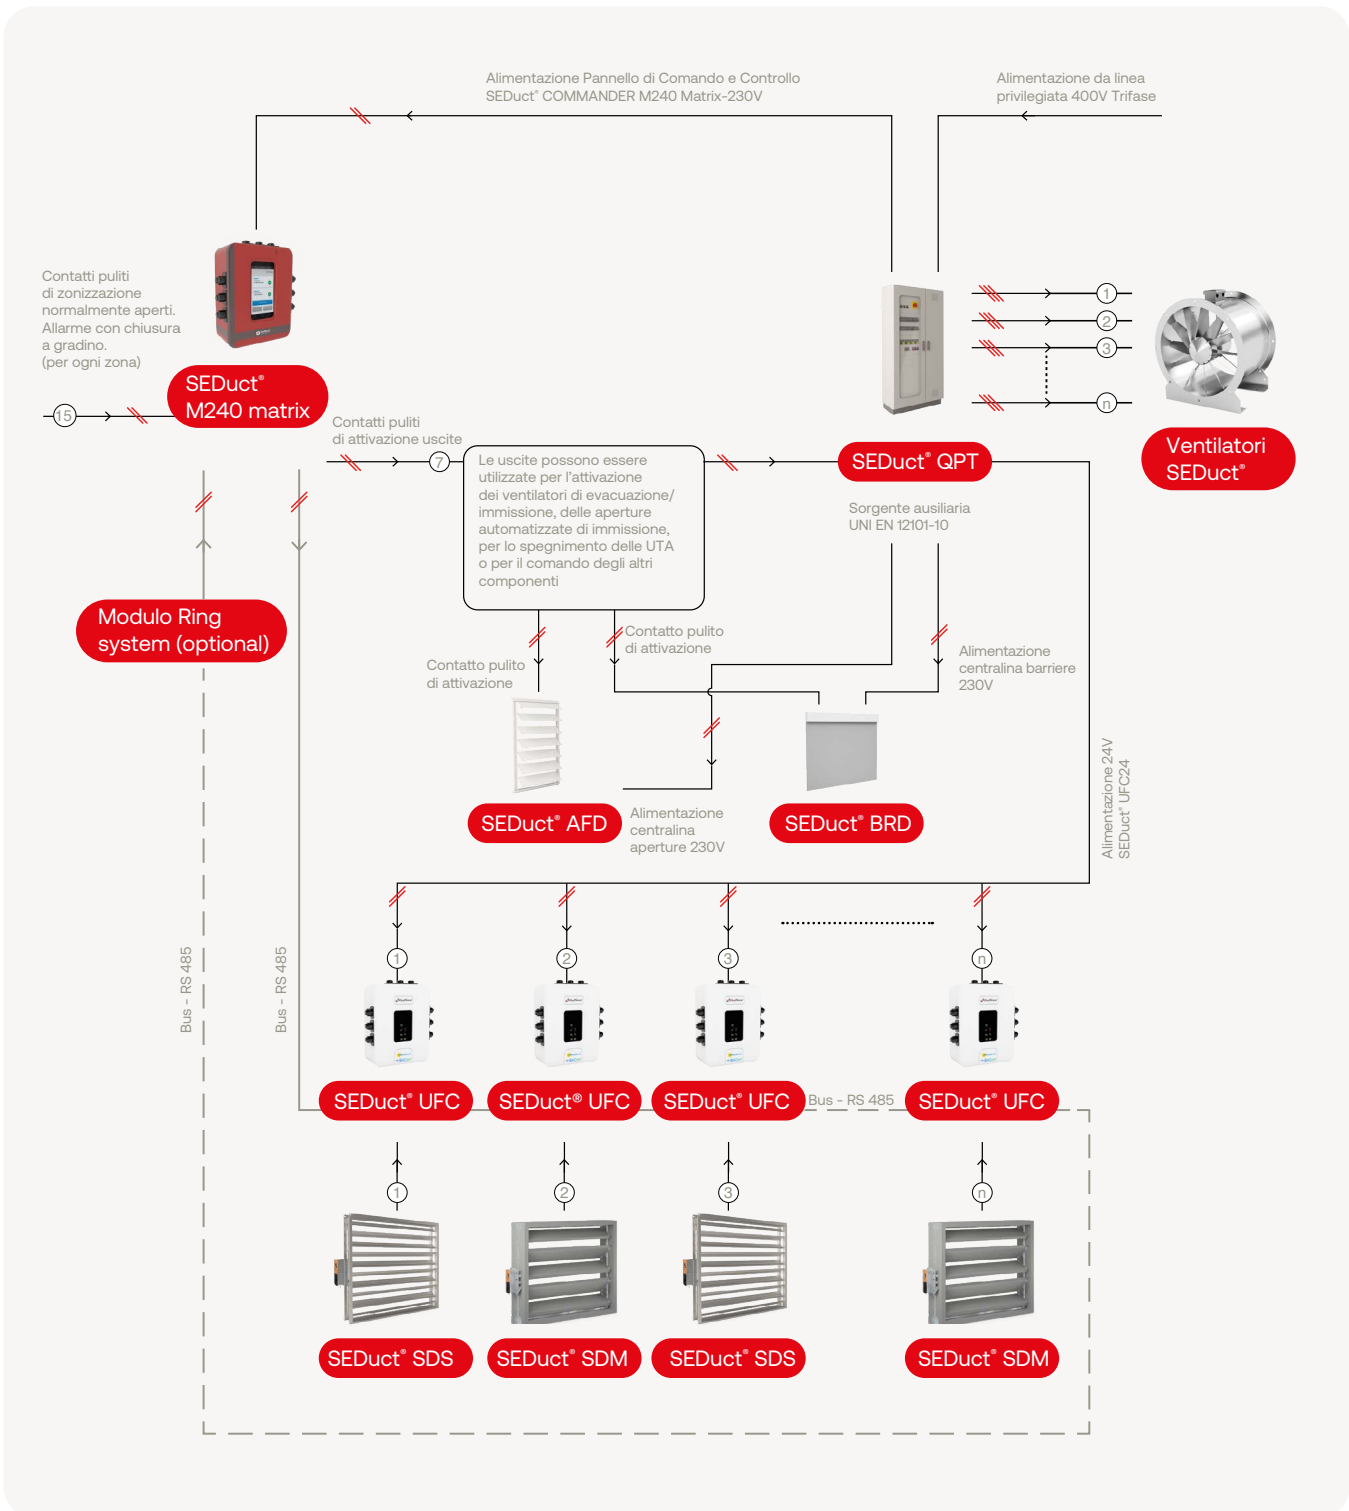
Alimentazione Pannello di Comando e Controllo SEDuct® COMMANDER M240 Matrix-230V

Alimentazione da linea privilegiata 400V Trifase

Contatti puliti di zonizzazione normalmente aperti. Allarme con chiusura a gradino. (per ogni zona)

SEDuct® M240 matrix

15

Contatti puliti di attivazione uscite

7

Le uscite possono essere utilizzate per l'attivazione dei ventilatori di evacuazione/ immissione, delle aperture automatizzate di immissione, per lo spegnimento delle UTA o per il comando degli altri componenti

SEDuct® QPT

1
2
3
n

Ventilatori SEDuct®

Sorgente ausiliaria UNI EN 12101-10

Modulo Ring system (optional)

Contatto pulito di attivazione

Contatto pulito di attivazione

Alimentazione centralina barriere 230V

SEDuct® AFD

Alimentazione centralina aperture 230V

SEDuct® BRD

Alimentazione 24V SEDuct® UFC24

Bus - RS 485

Bus - RS 485

1
2
3
n

SEDuct® UFC

SEDuct® UFC

SEDuct® UFC

Bus - RS 485

SEDuct® UFC

1
2
3
n

SEDuct® SDS

SEDuct® SDM

SEDuct® SDS

SEDuct® SDM